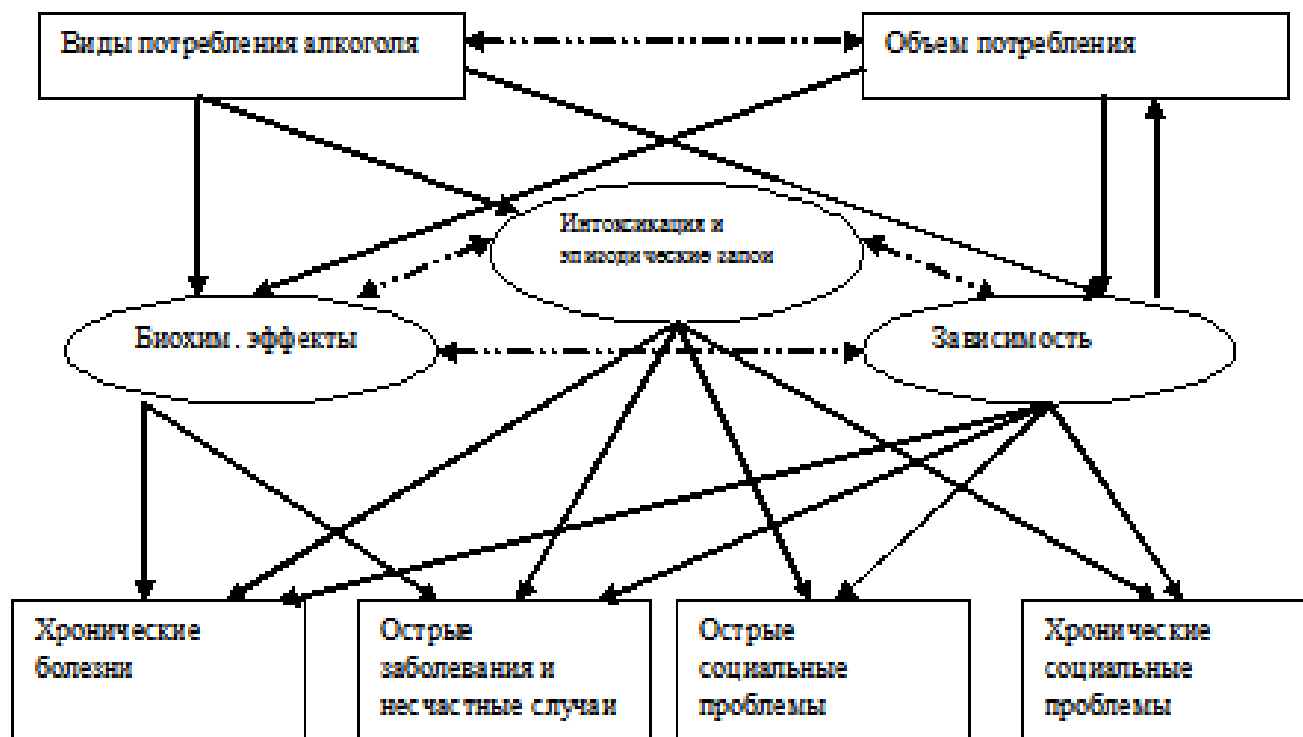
Виды потребления алкоголя

Объем потребления

Интоксикация и эпизодические запои

Биохим. эффекты

Зависимость

Хронические болезни

Острые заболевания и несчастные случаи

Острые социальные проблемы

Хронические социальные проблемы